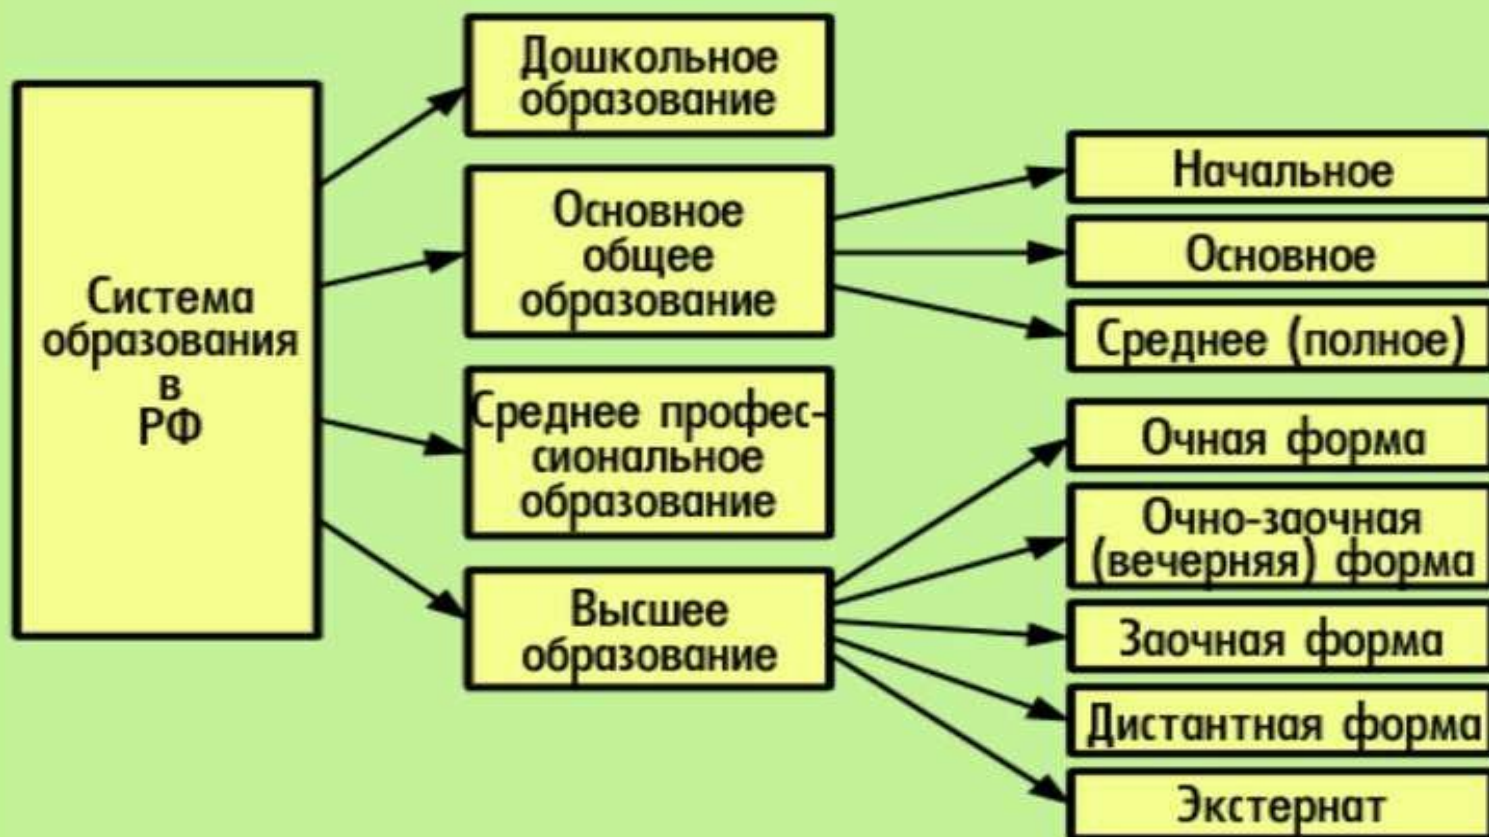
Система образования в РФ

Дошкольное образование

Основное общее образование

Среднее профессиональное образование

Высшее образование

Начальное

Основное

Среднее (полное)

Очная форма

Очно-заочная (вечерняя) форма

Заочная форма

Дистантная форма

Экстернат